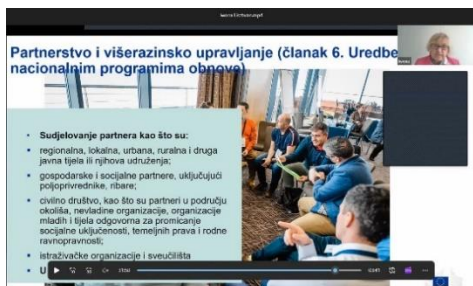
Partnerstvo i višerazinsko upravljanje (članak 6. Uredbe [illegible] nacionalnim programima obnove)

Sudjelovanje partnera kao što su:

regionalna, lokalna, urbana, ruralna i druga javna tijela ili njihova udruženja;

gospodarske i socijalne partnere, uključujući poljoprivrednike, ribare;

civilno društvo, kao što su partneri u području okoliša, nevladine organizacije, organizacije mladih i tijela odgovorna za promicanje socijalne uključenosti, temeljnih prava i rodne ravnopravnosti;

istraživačke organizacije i sveučilišta

U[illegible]